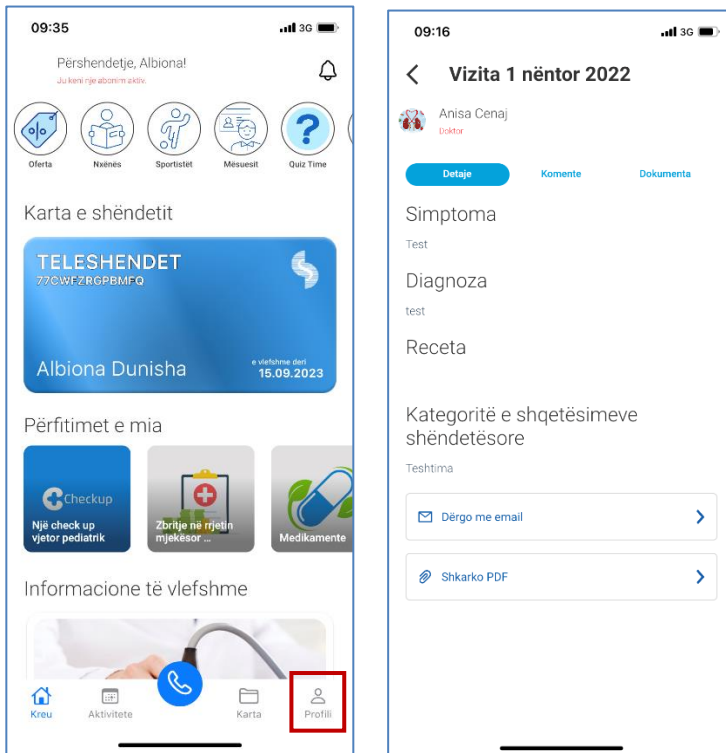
09:35

3G

Përshendetje, Albiona!

Ju keni nje abonim aktiv.

Oferta

Nxënës

Sportistet

Mësuesit

Quiz Time

Karta e shëndetit

TELESHENDET

77CWFZRGPBMFQ

Albiona Dunisha

e vlefshme deri

15.09.2023

Përfitimet e mia

Checkup

Një check up vjetor pediatrik

Zbritje në rrjetin mjekësor ...

Medikamente

Informacione të vlefshme

Kreu

Aktivitete

Karta

Profili

09:16

3G

Vizita 1 nëntor 2022

Anisa Cenaj

Doktor

Detaje

Komente

Dokumenta

Simptoma

Test

Diagnoza

test

Receta

Kategoritë e shqetësimeve shëndetësore

Teshtima

Dërgo me email

Shkarko PDF